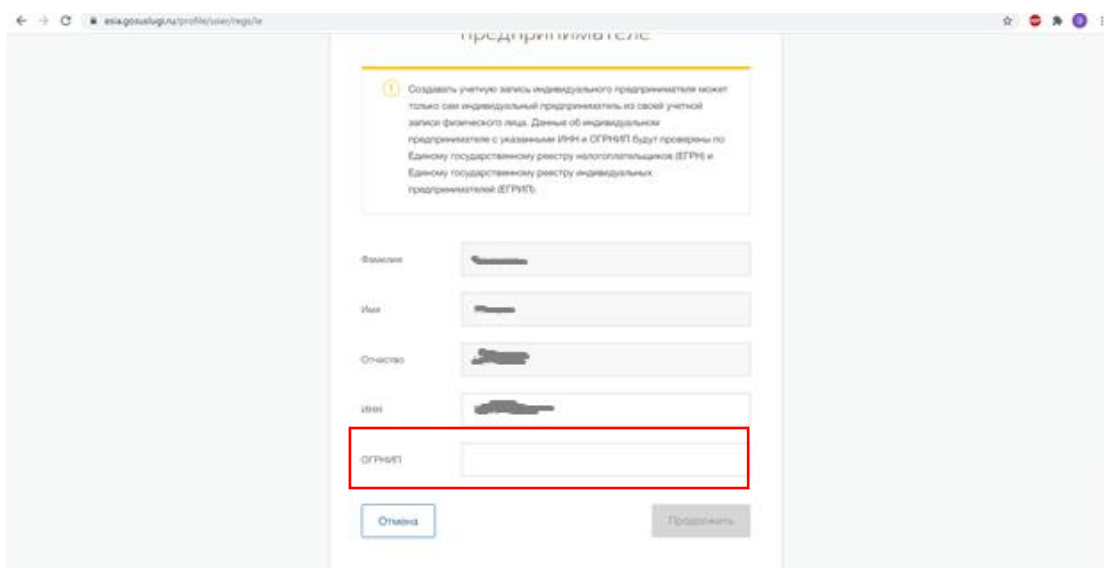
esia.gosuslugi.ru/profile/user/regs/ie

предпринимателе

Создавать учетную запись индивидуального предпринимателя может только сам индивидуальный предприниматель из своей учетной записи физического лица. Данные об индивидуальном предпринимателе с указанными ИНН и ОГРНИП будут проверены по Единому государственному реестру налогоплательщиков (ЕГРН) и Единому государственному реестру индивидуальных предпринимателей (ЕГРИП).

Фамилия

Имя

Отчество

ИНН

ОГРНИП

Отмена

Продолжить